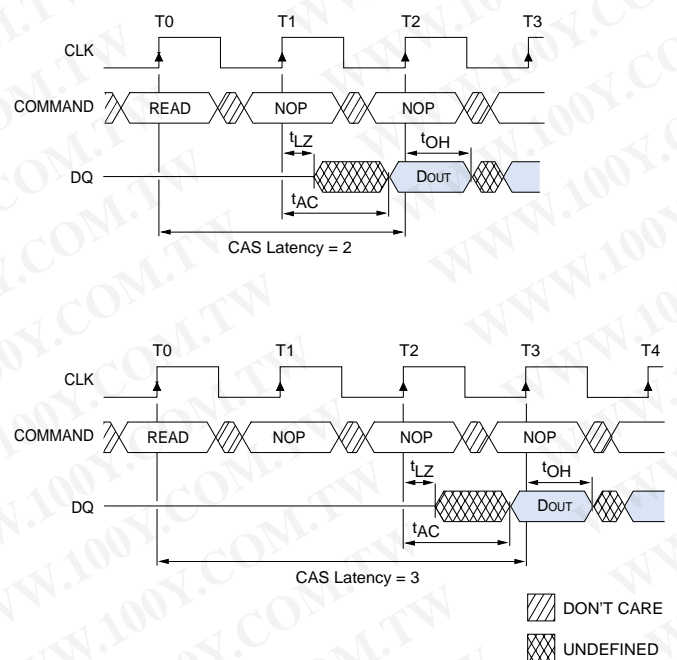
T0 T1 T2 T3

CLK

COMMAND READ NOP NOP

$t_{LZ}$ $t_{OH}$

DQ DOUT

$t_{AC}$

CAS Latency = 2

T0 T1 T2 T3 T4

CLK

COMMAND READ NOP NOP NOP

$t_{LZ}$ $t_{OH}$

DQ DOUT

$t_{AC}$

CAS Latency = 3

DON'T CARE

UNDEFINED

WWW.100Y.COM.TW